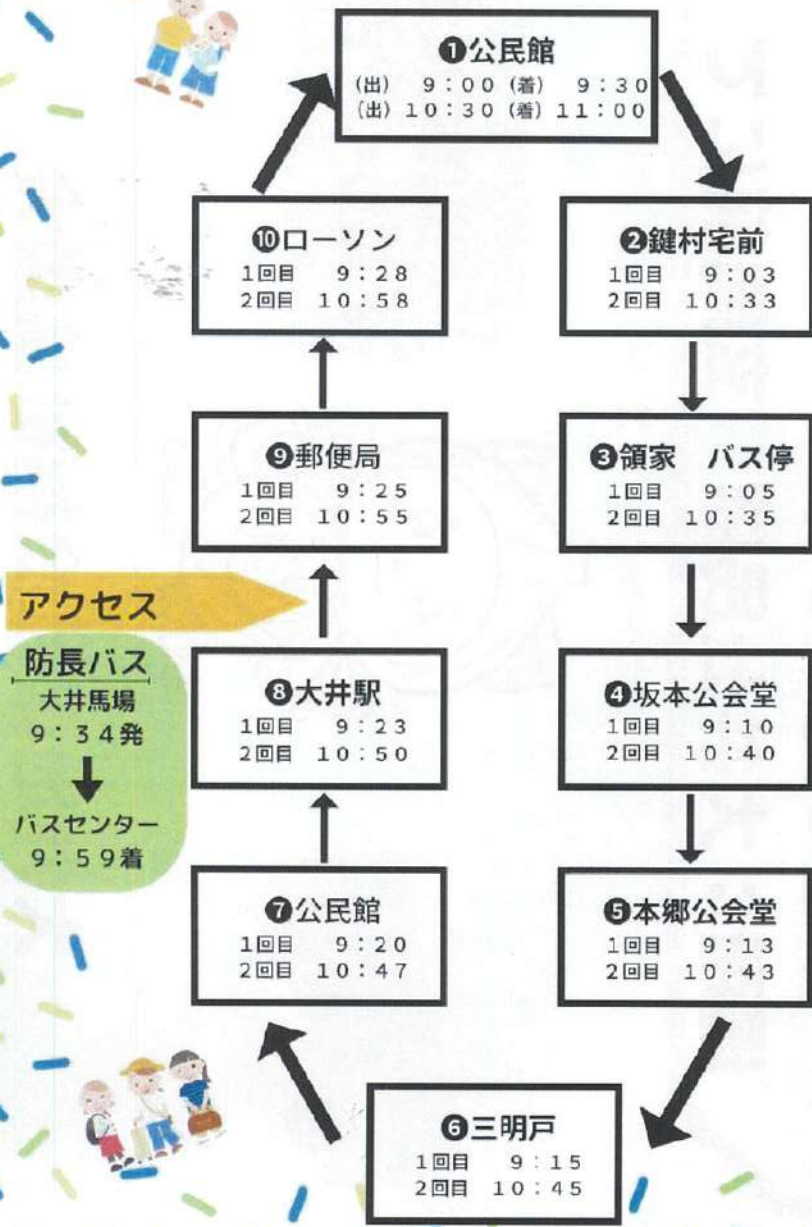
❶公民館
(出) 9:00 (着) 9:30
(出) 10:30 (着) 11:00

❷鍵村宅前
1回目 9:03
2回目 10:33

❸領家 バス停
1回目 9:05
2回目 10:35

❹坂本公会堂
1回目 9:10
2回目 10:40

❺本郷公会堂
1回目 9:13
2回目 10:43

❻三明戸
1回目 9:15
2回目 10:45

❼公民館
1回目 9:20
2回目 10:47

❽大井駅
1回目 9:23
2回目 10:50

❾郵便局
1回目 9:25
2回目 10:55

❿ローソン
1回目 9:28
2回目 10:58

アクセス

防長バス
大井馬場
9:34発
バスセンター
9:59着